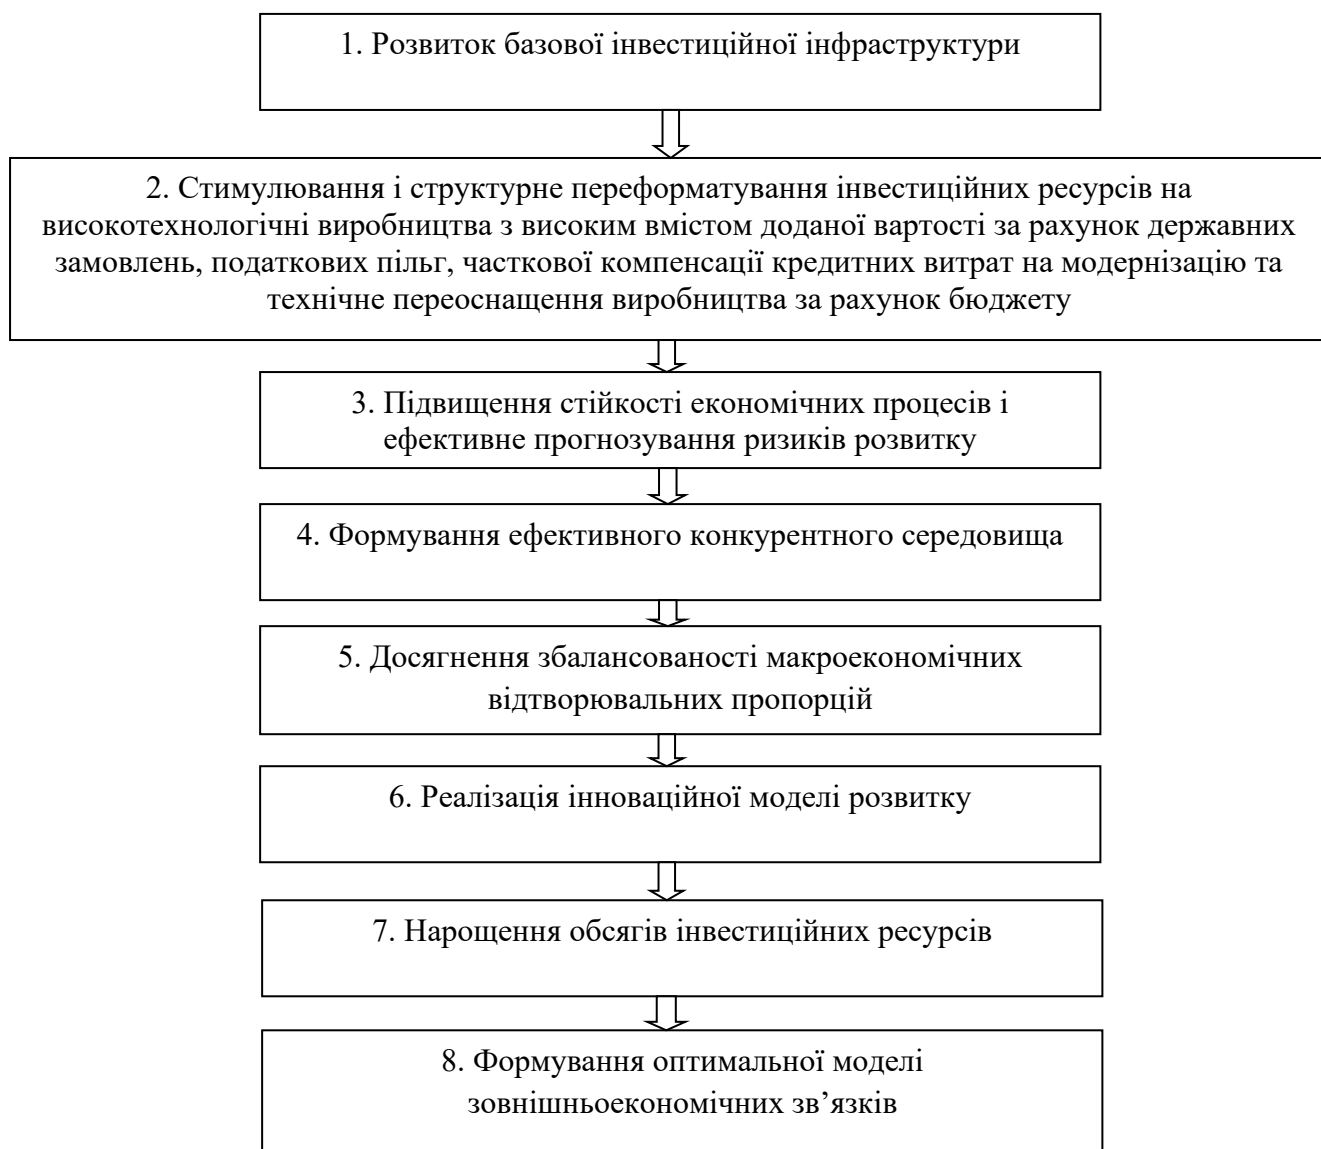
1. Розвиток базової інвестиційної інфраструктури

2. Стимулювання і структурне переформатування інвестиційних ресурсів на високотехнологічні виробництва з високим вмістом доданої вартості за рахунок державних замовлень, податкових пільг, часткової компенсації кредитних витрат на модернізацію та технічне переоснащення виробництва за рахунок бюджету

3. Підвищення стійкості економічних процесів і ефективне прогнозування ризиків розвитку

4. Формування ефективного конкурентного середовища

5. Досягнення збалансованості макроекономічних відтворювальних пропорцій

6. Реалізація інноваційної моделі розвитку

7. Нарощення обсягів інвестиційних ресурсів

8. Формування оптимальної моделі зовнішньоекономічних зв’язків